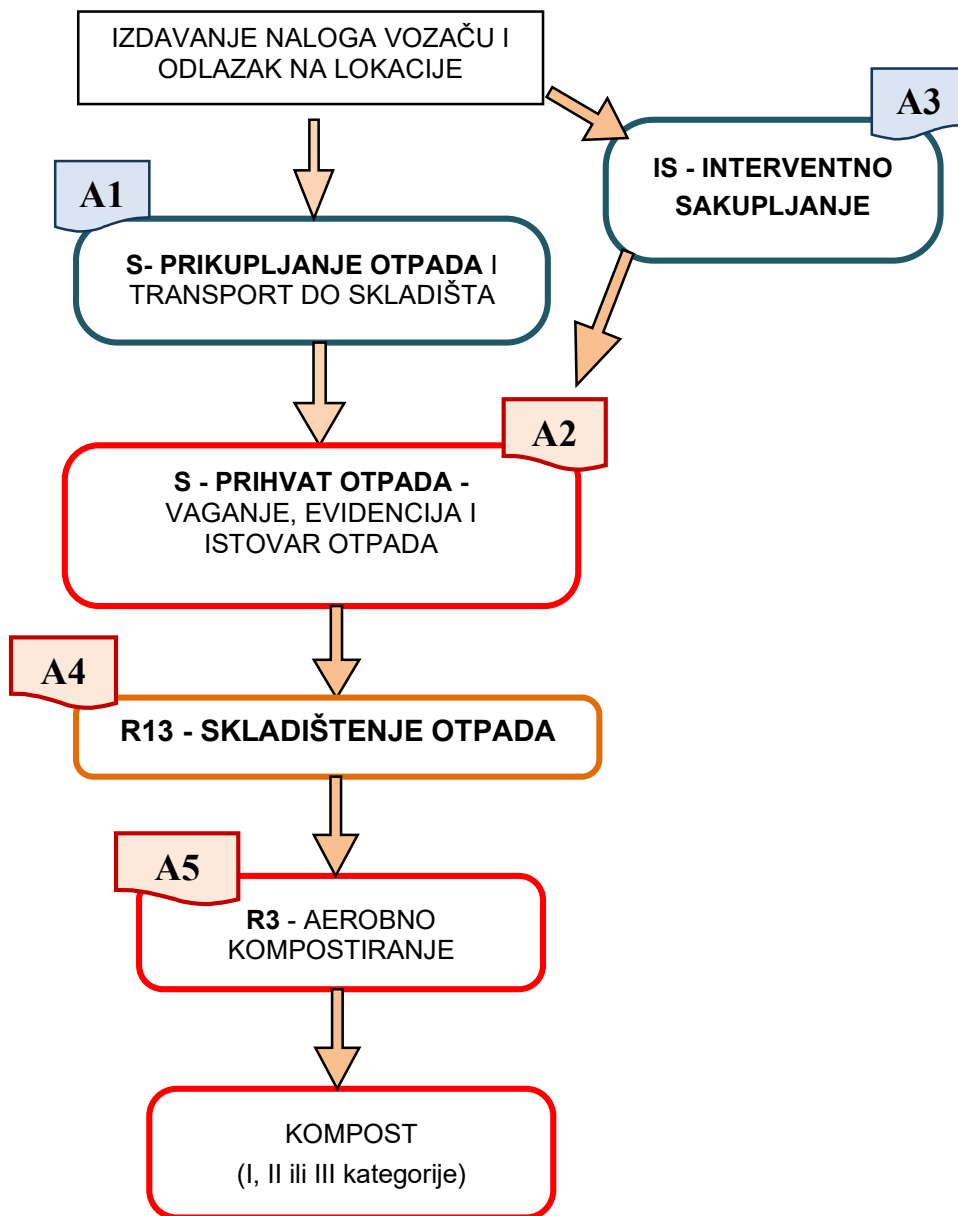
IZDAVANJE NALOGA VOZAČU I ODLAZAK NA LOKACIJE

A3

IS - INTERVENTNO SAKUPLJANJE

A1

S- PRIKUPLJANJE OTPADA I TRANSPORT DO SKLADIŠTA

A2

S - PRIHVAT OTPADA - VAGANJE, EVIDENCIJA I ISTOVAR OTPADA

A4

R13 - SKLADIŠTENJE OTPADA

A5

R3 - AEROBNO KOMPOSTIRANJE

KOMPOST

(I, II ili III kategorije)